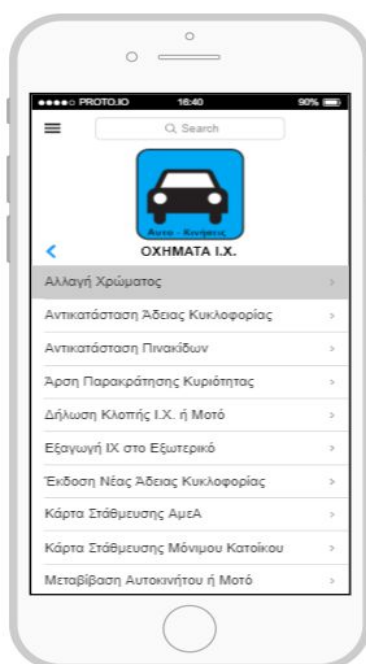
●●●●○ PROTO.IO 16:40 90%

Q Search

Αυτο - Κινήσεις

<

ΟΧΗΜΑΤΑ Ι.Χ.

Αλλαγή Χρώματος >

Αντικατάσταση Άδειας Κυκλοφορίας >

Αντικατάσταση Πινακίδων >

Άρση Παρακράτησης Κυριότητας >

Δήλωση Κλοπής Ι.Χ. ή Μοτό >

Εξαγωγή ΙΧ στο Εξωτερικό >

Έκδοση Νέας Άδειας Κυκλοφορίας >

Κάρτα Στάθμευσης ΑμεΑ >

Κάρτα Στάθμευσης Μόνιμου Κατοίκου >

Μεταβίβαση Αυτοκινήτου ή Μοτό >